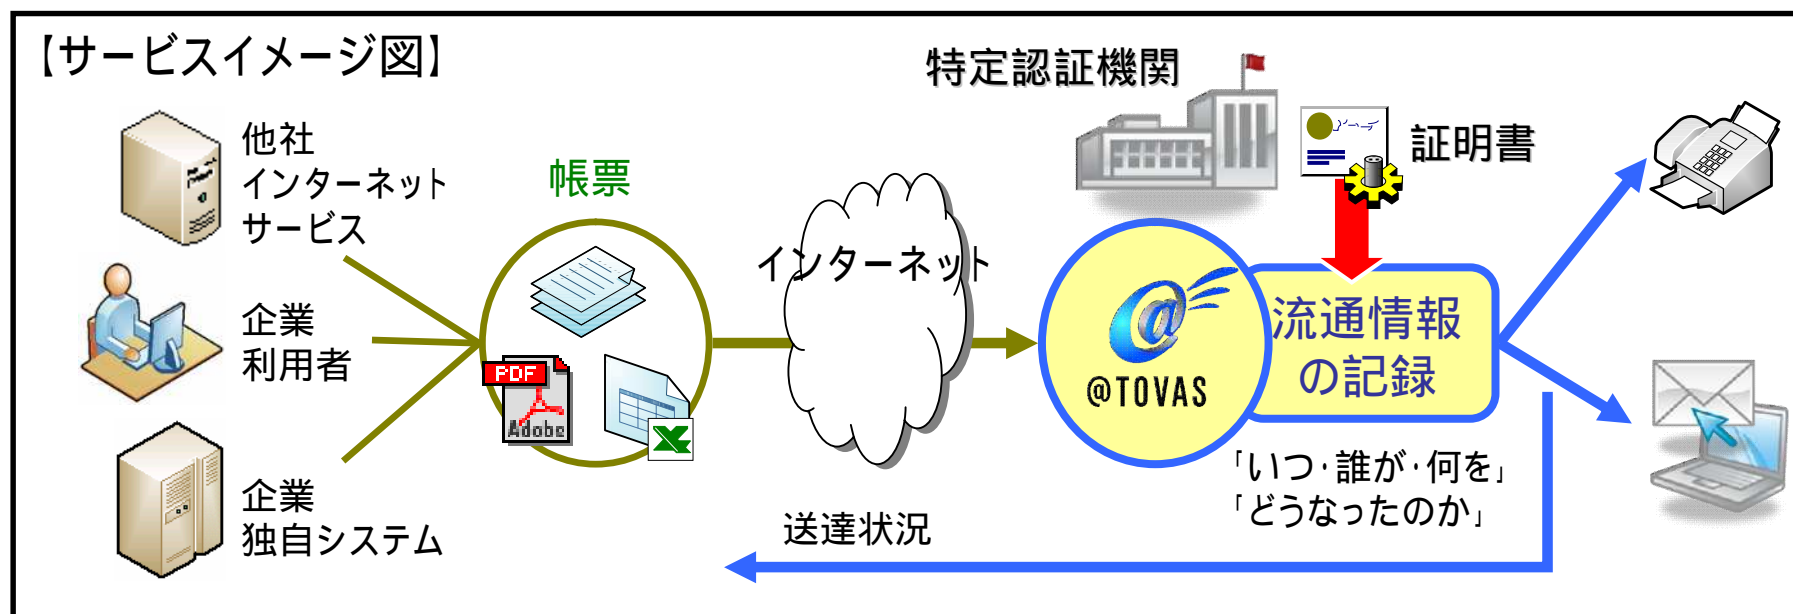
【サービスイメージ図】

特定認証機関

証明書

他社
インターネット
サービス

企業
利用者

企業
独自システム

帳票

PDF
Adobe

インターネット

@TOVAS

流通情報
の記録

「いつ･誰が･何を」
「どうなったのか」

送達状況